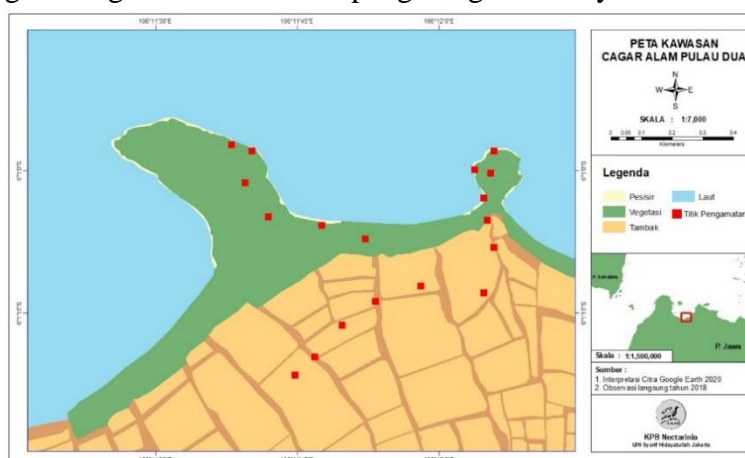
106°11'30"E
106°11'45"E
106°12'0"E

PETA KAWASAN
CAGAR ALAM PULAU DUA

N
W E
S

SKALA : 1:7,000

0 0.05 0.1 0.2 0.3 0.4
Kilometers

Legenda

Pesisir
Laut
Vegetasi
Titik Pengamatan
Tambak

P. Jawa

Skala : 1:1,500,000

Sumber :
1. Interpretasi Citra Google Earth 2020
2. Observasi langsung tahun 2018

KPB Nectarinia
UIN Syarif Hidayatullah Jakarta